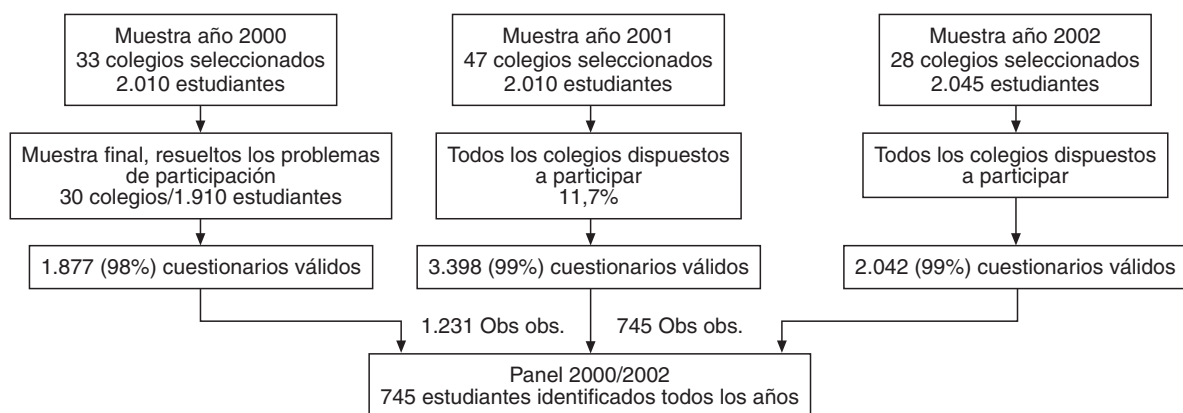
Muestra año 2000
33 colegios seleccionados
2.010 estudiantes

Muestra año 2001
47 colegios seleccionados
2.010 estudiantes

Muestra año 2002
28 colegios seleccionados
2.045 estudiantes

Muestra final, resueltos los problemas de participación
30 colegios/1.910 estudiantes

Todos los colegios dispuestos a participar
11,7%

Todos los colegios dispuestos a participar

1.877 (98%) cuestionarios válidos

3.398 (99%) cuestionarios válidos

2.042 (99%) cuestionarios válidos

1.231 Obs obs.

745 Obs obs.

Panel 2000/2002
745 estudiantes identificados todos los años